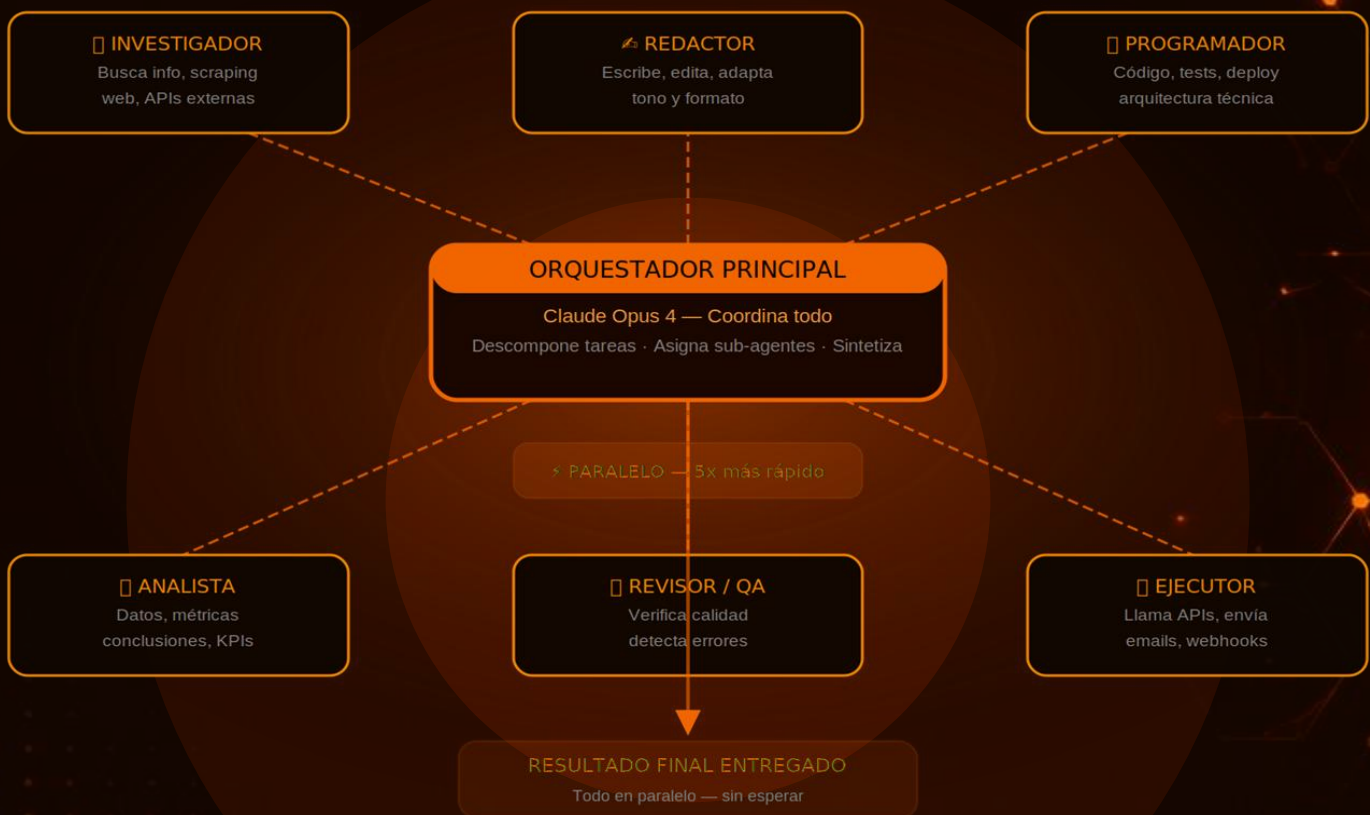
▯ INVESTIGADOR
Busca info, scraping web, APIs externas

✍ REDACTOR
Escribe, edita, adapta tono y formato

▯ PROGRAMADOR
Código, tests, deploy arquitectura técnica

ORQUESTADOR PRINCIPAL
Claude Opus 4 — Coordina todo
Descompone tareas · Asigna sub-agentes · Sintetiza

⚡ PARALELO — 5x más rápido

▯ ANALISTA
Datos, métricas conclusiones, KPIs

▯ REVISOR / QA
Verifica calidad detecta errores

▯ EJECUTOR
Llama APIs, envía emails, webhooks

RESULTADO FINAL ENTREGADO
Todo en paralelo — sin esperar